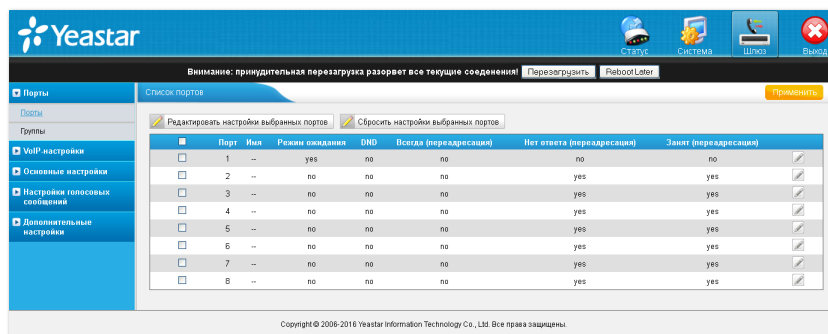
Yeastar

Статус Система Шлюз Выход

Внимание: принудительная перезагрузка разорвет все текущие соеденения! Перезагрузить Reboot Later

Порты
Порты
Группы
VoIP-настройки
Основные настройки
Настройки голосовых сообщений
Дополнительные настройки

Список портов

Применить

Редактировать настройки выбранных портов Сбросить настройки выбранных портов

| | Порт | Имя | Режим ожидания | DND | Всегда (переадресация) | Нет ответа (переадресация) | Занят (переадресация) | |
|---|---|---|---|---|---|---|---|---|
| | 1 | -- | yes | no | no | no | no | |
| | 2 | -- | no | no | no | yes | yes | |
| | 3 | -- | no | no | no | yes | yes | |
| | 4 | -- | no | no | no | yes | yes | |
| | 5 | -- | no | no | no | yes | yes | |
| | 6 | -- | no | no | no | yes | yes | |
| | 7 | -- | no | no | no | yes | yes | |
| | 8 | -- | no | no | no | yes | yes | |

Copyright © 2006-2016 Yeastar Information Technology Co., Ltd. Все права защищены.